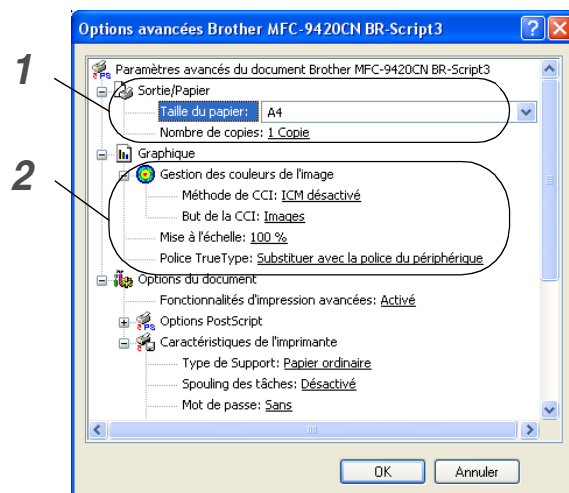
Options avancées Brother MFC-9420CN BR-Script3

1

2

Paramètres avancés du document Brother MFC-9420CN BR-Script3
Sortie/Papier
Taille du papier: A4
Nombre de copies: 1 Copie
Graphique
Gestion des couleurs de l'image
Méthode de CCI: ICM désactivé
But de la CCI: Images
Mise à l'échelle: 100 %
Police TrueType: Substituer avec la police du périphérique
Options du document
Fonctionnalités d'impression avancées: Activé
Options PostScript
Caractéristiques de l'imprimante
Type de Support: Papier ordinaire
Spouling des tâches: Désactivé
Mot de passe: Sans

OK
Annuler